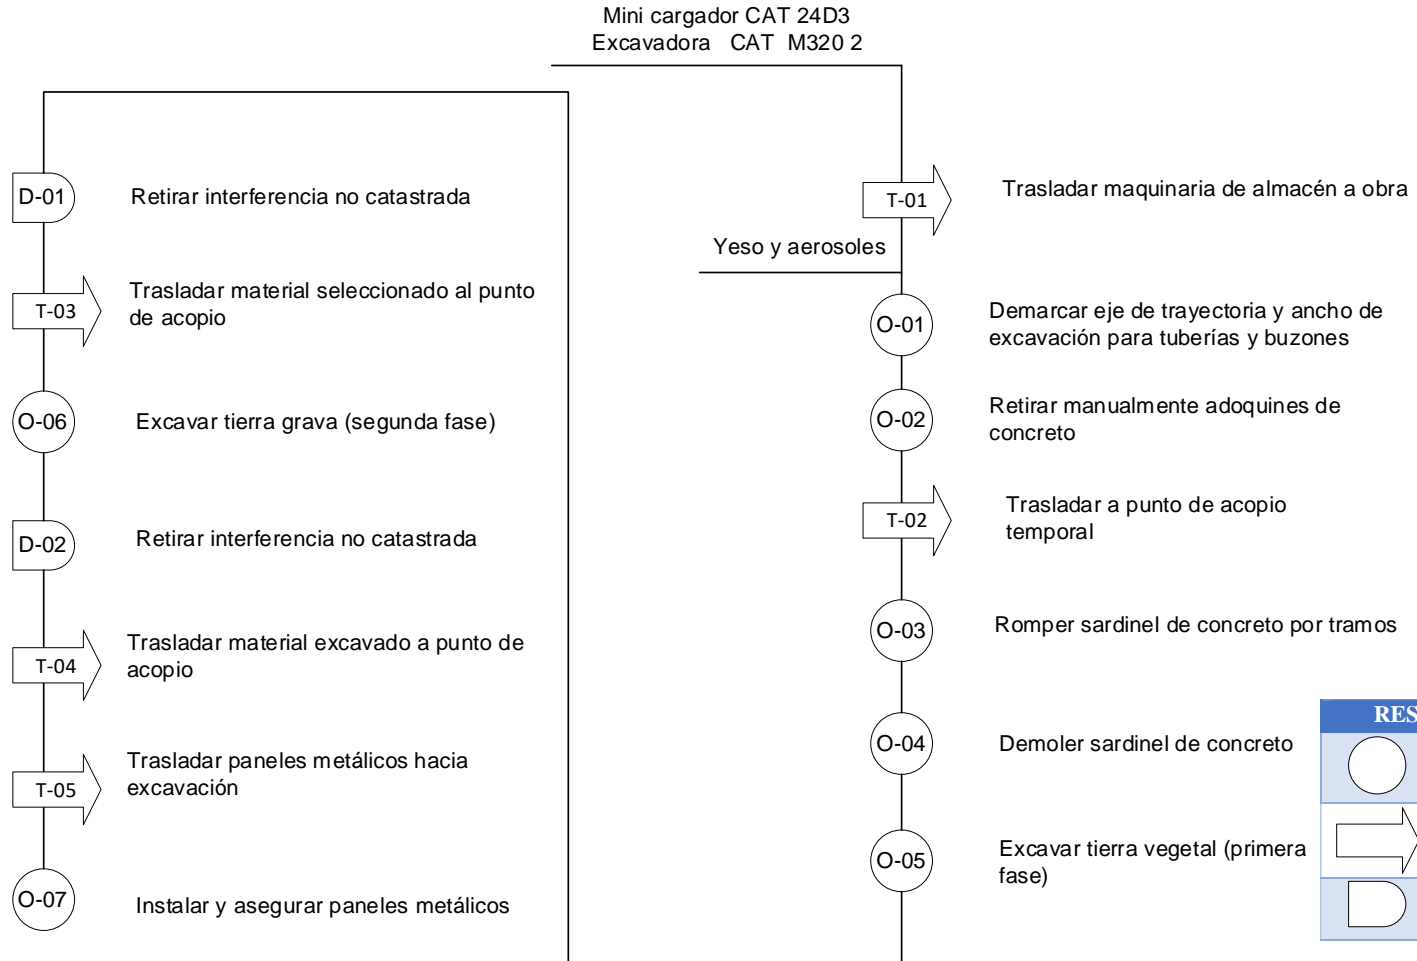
Mini cargador CAT 24D3
Excavadora CAT M320 2

D-01 Retirar interferencia no catastrada

T-03 Trasladar material seleccionado al punto de acopio

O-06 Excavar tierra grava (segunda fase)

D-02 Retirar interferencia no catastrada

T-04 Trasladar material excavado a punto de acopio

T-05 Trasladar paneles metálicos hacia excavación

O-07 Instalar y asegurar paneles metálicos

T-01 Trasladar maquinaria de almacén a obra

Yeso y aerosoles

O-01 Demarcar eje de trayectoria y ancho de excavación para tuberías y buzones

O-02 Retirar manualmente adoquines de concreto

T-02 Trasladar a punto de acopio temporal

O-03 Romper sardinel de concreto por tramos

O-04 Demoler sardinel de concreto

O-05 Excavar tierra vegetal (primera fase)

RES